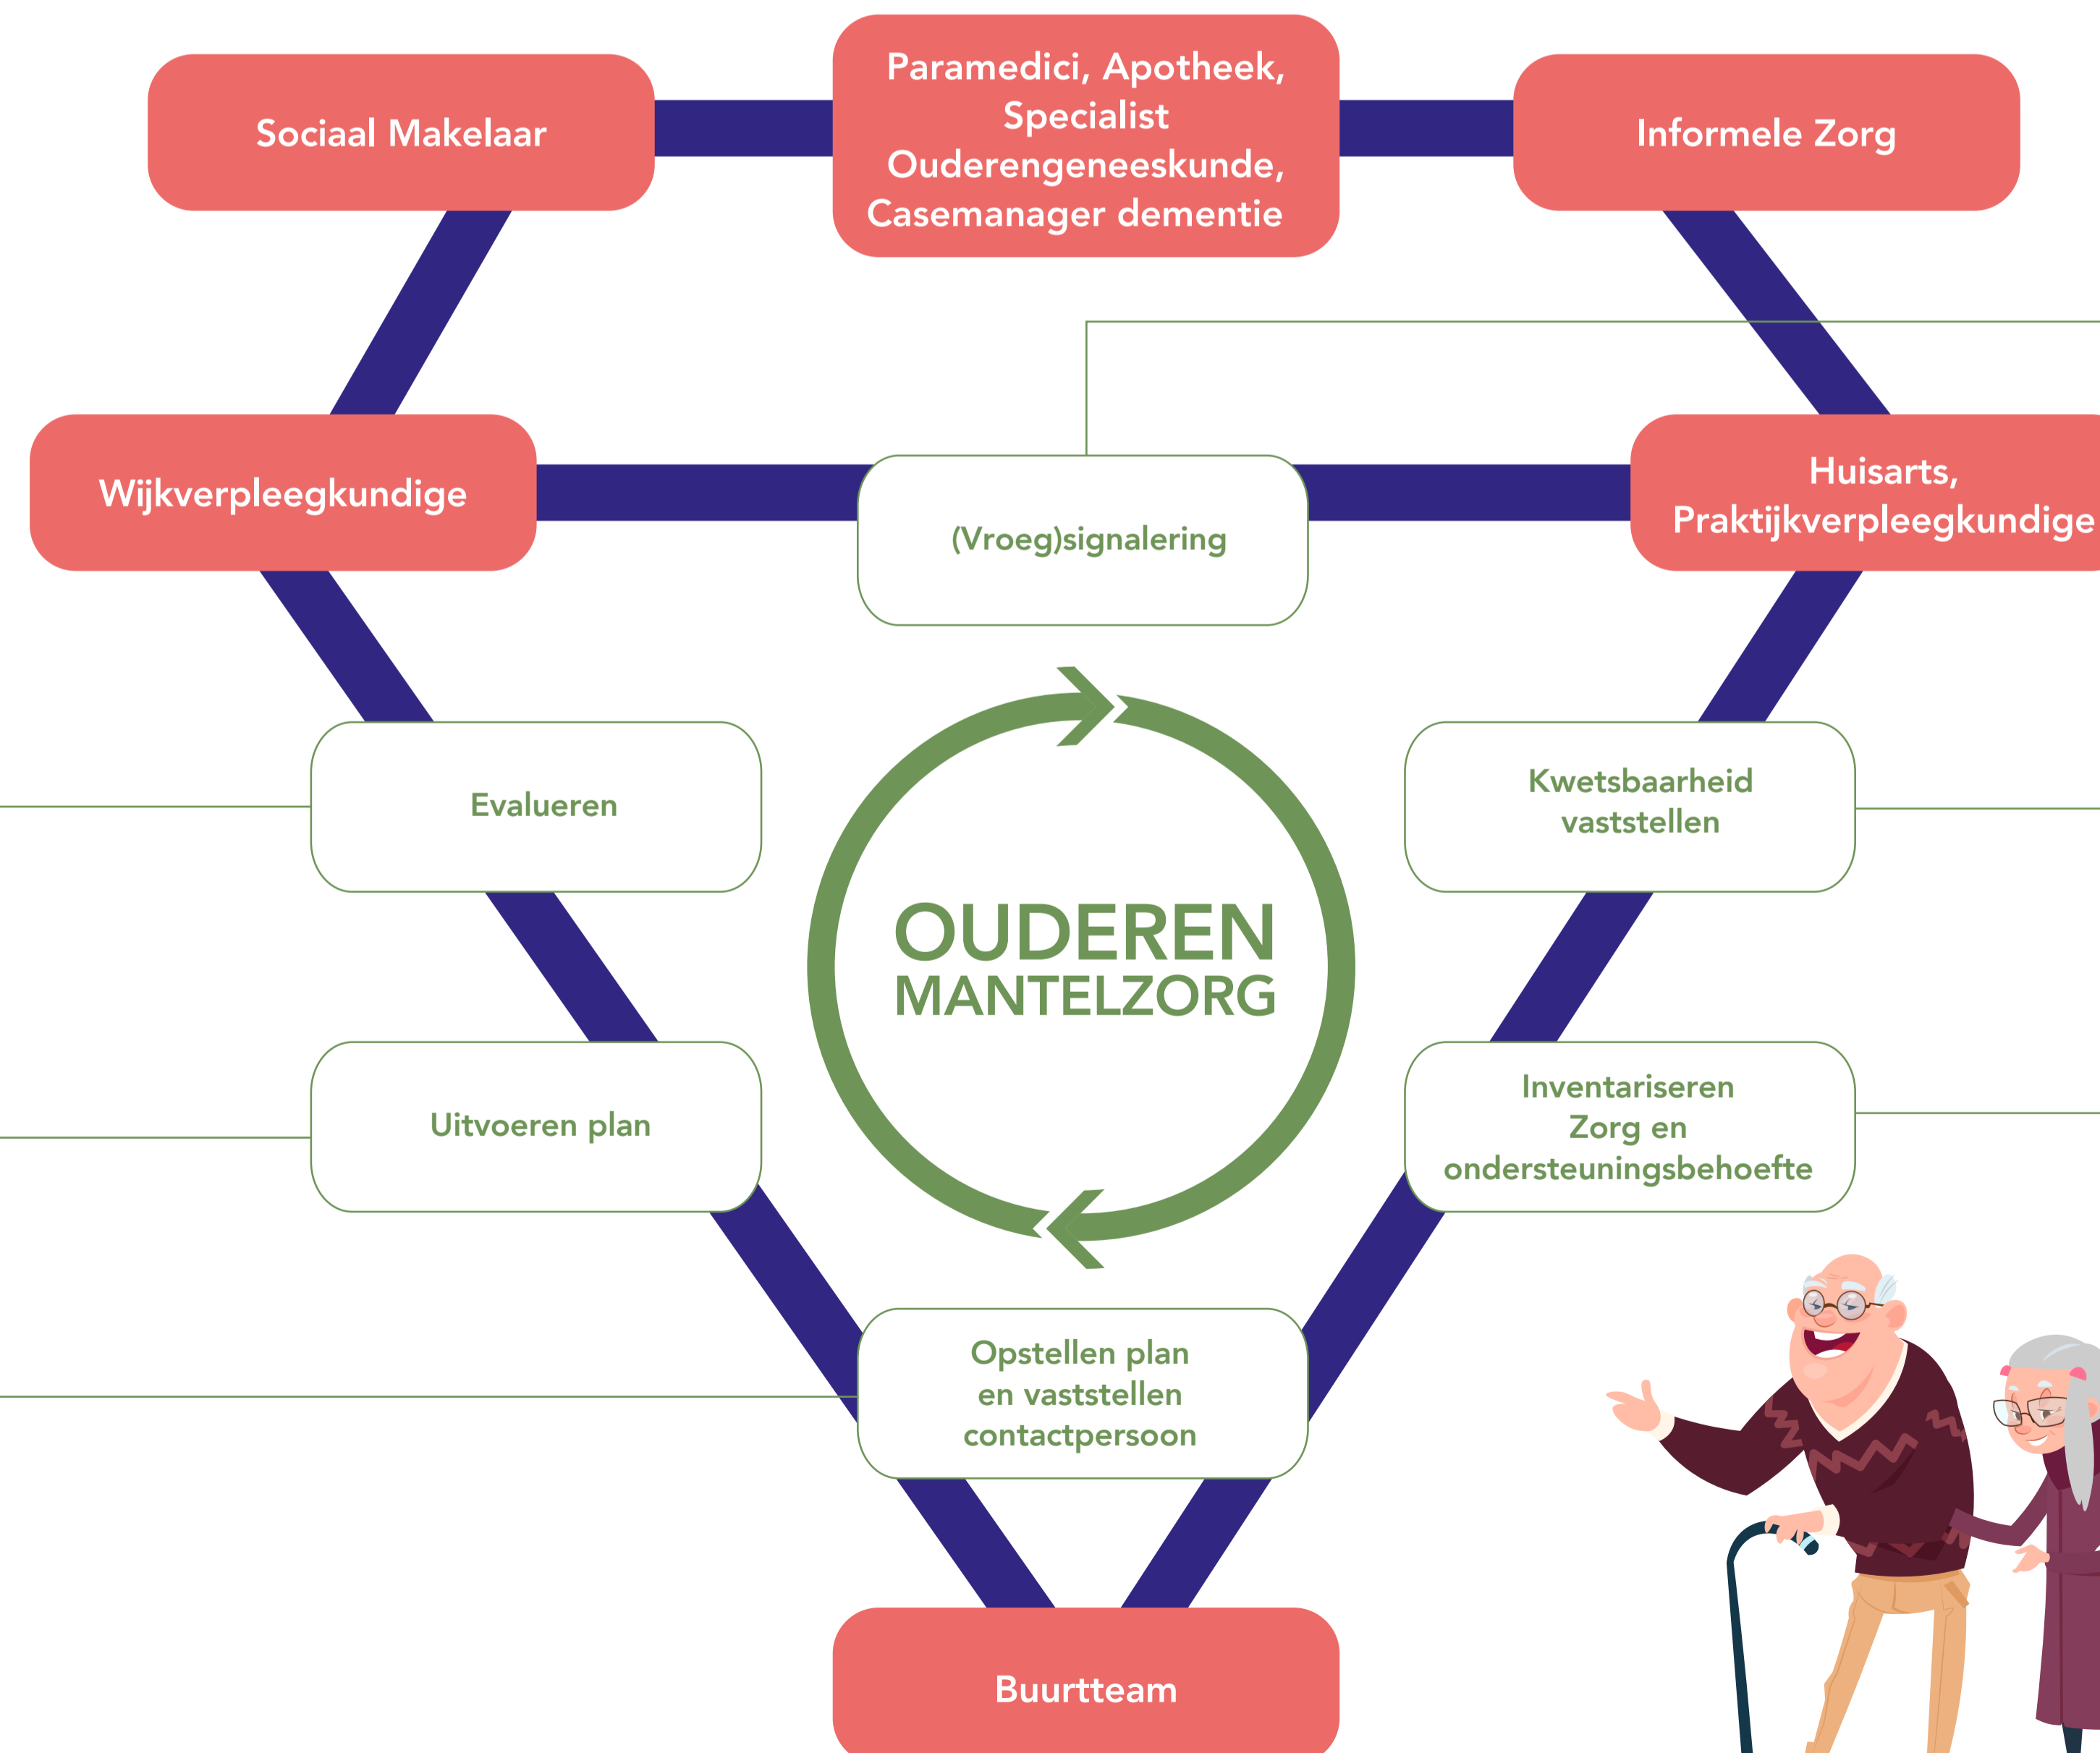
Sociaal Makelaar

Paramedici, Apotheek, Specialist Ouderengeneeskunde, Casemanager dementie

Informele Zorg

Wijkverpleegkundige

(Vroeg)signalering

Huisarts, Praktijkverpleegkundige

Evalueren

OUDEREN
MANTELZORG

Kwetsbaarheid vaststellen

Uitvoeren plan

Inventariseren Zorg en ondersteuningsbehoefte

Opstellen plan en vaststellen contactpersoon

Buurtteam